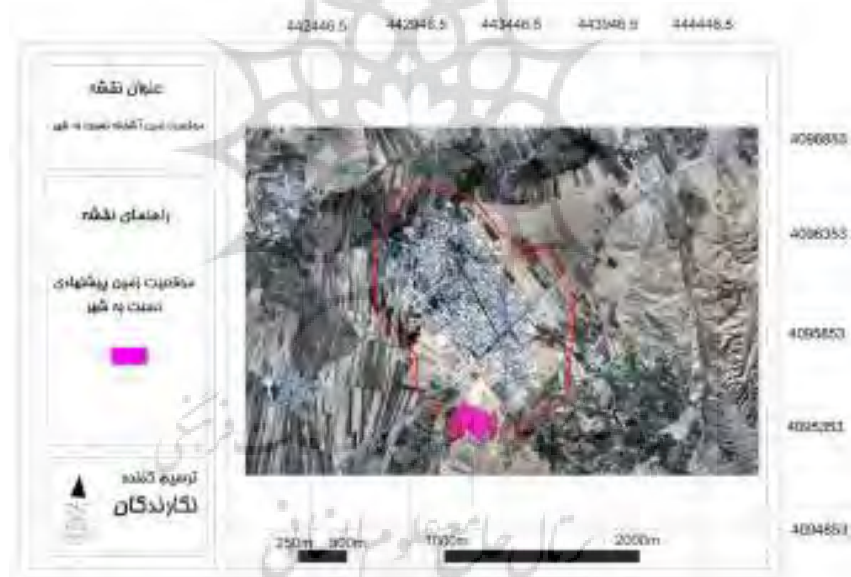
442446.5 442946.5 443446.5 443946.5 444446.5

عنوان نقشه

موقعیت زمین آتشکده نسبت به شهر

راهنمای نقشه

موقعیت زمین پیشنهادی نسبت به شهر

ترسیم کننده
نگارندگان

4096853
4096353
4095853
4095351
4094853

250m 500m 1000m 2000m

پرتال جامع علوم انسانی